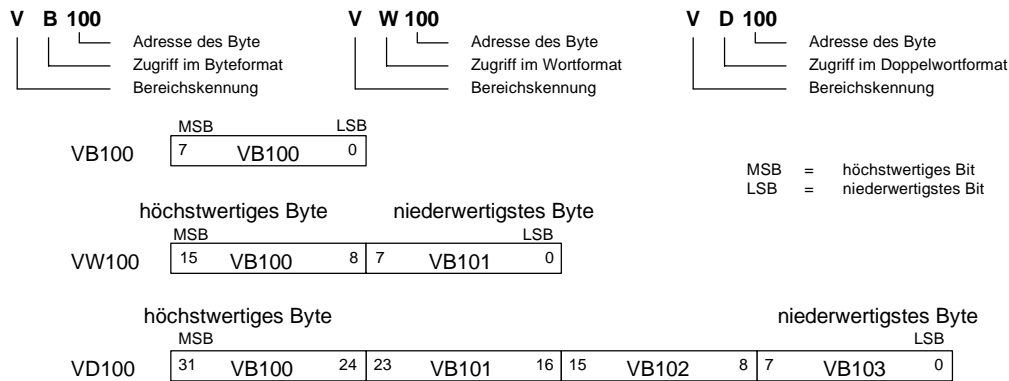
V B 100
Adresse des Byte
Zugriff im Byteformat
Bereichskennung

V W 100
Adresse des Byte
Zugriff im Wortformat
Bereichskennung

V D 100
Adresse des Byte
Zugriff im Doppelwortformat
Bereichskennung

MSB LSB
VB100 7 VB100 0

MSB = höchstwertiges Bit
LSB = niederwertigstes Bit

höchstwertiges Byte niederwertigstes Byte
MSB LSB
VW100 15 VB100 8 7 VB101 0

höchstwertiges Byte niederwertigstes Byte
MSB LSB
VD100 31 VB100 24 23 VB101 16 15 VB102 8 7 VB103 0